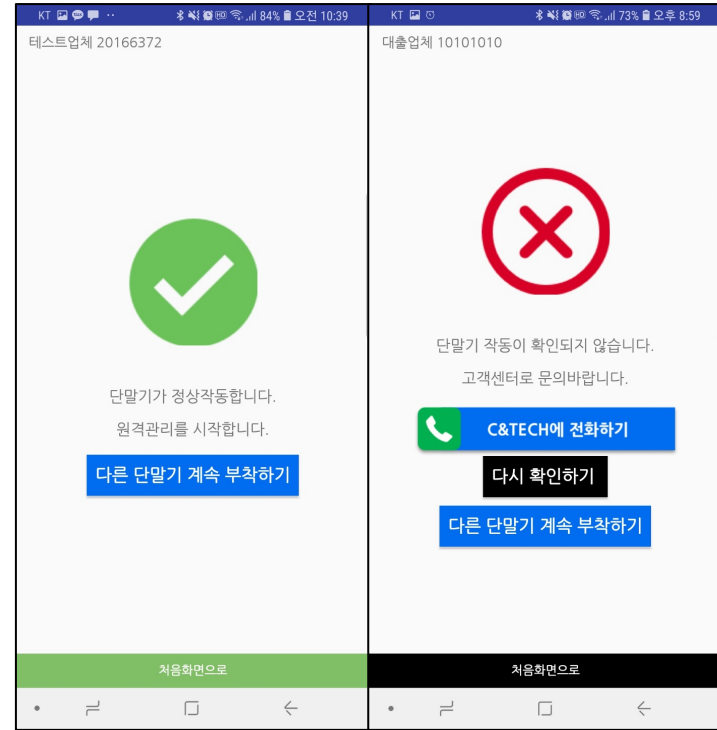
KT 84% 오전 10:39

테스트업체 20166372

단말기가 정상작동합니다.

원격관리를 시작합니다.

다른 단말기 계속 부착하기

처음화면으로

KT 73% 오후 8:59

대출업체 10101010

단말기 작동이 확인되지 않습니다.

고객센터로 문의바랍니다.

C&TECH에 전화하기

다시 확인하기

다른 단말기 계속 부착하기

처음화면으로